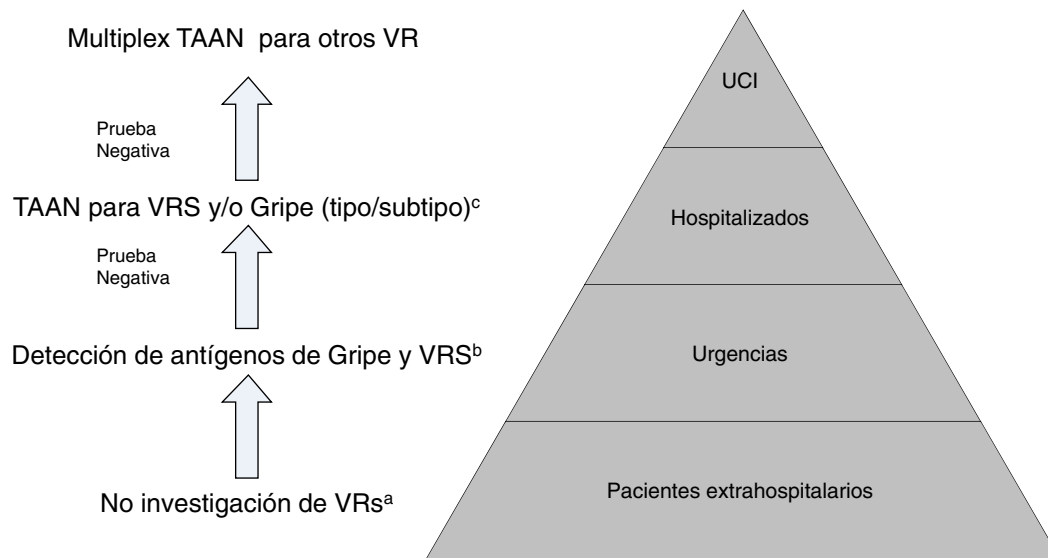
Multiplex TAAN para otros VR

Prueba Negativa

TAAN para VRS y/o Gripe (tipo/subtipo)$^{c}$

Prueba Negativa

Detección de antígenos de Gripe y VRS$^{b}$

No investigación de VRs$^{a}$

UCI

Hospitalizados

Urgencias

Pacientes extrahospitalarios